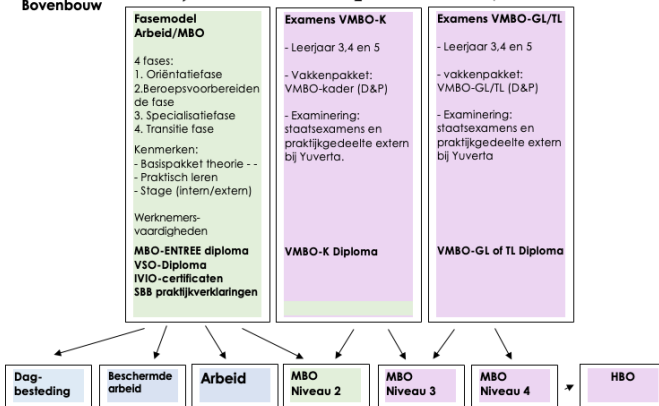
Bovenbouw

Fasemodel Arbeid/MBO

4 fases:
1. Oriëntatiefase
2.Beroepsvoorbereiden de fase
3. Specialisatiefase
4. Transitie fase

Kenmerken:
- Basispakket theorie - -
- Praktisch leren
- Stage (intern/extern)

Werknemers-vaardigheden

MBO-ENTREE diploma
VSO-Diploma
IVIO-certificaten
SBB praktijkverklaringen

Examens VMBO-K

- Leerjaar 3,4 en 5

- Vakkenpakket: VMBO-kader (D&P)

- Examinering: staatsexamens en praktijkgedeelte extern bij Yuverta.

VMBO-K Diploma

Examens VMBO-GL/TL

- Leerjaar 3,4 en 5

- vakkenpakket: VMBO-GL/TL (D&P)

- Examinering: staatsexamens en praktijkgedeelte extern bij Yuverta

VMBO-GL of TL Diploma

Dag-besteding

Beschermde arbeid

Arbeid

MBO Niveau 2

MBO Niveau 3

MBO Niveau 4

HBO